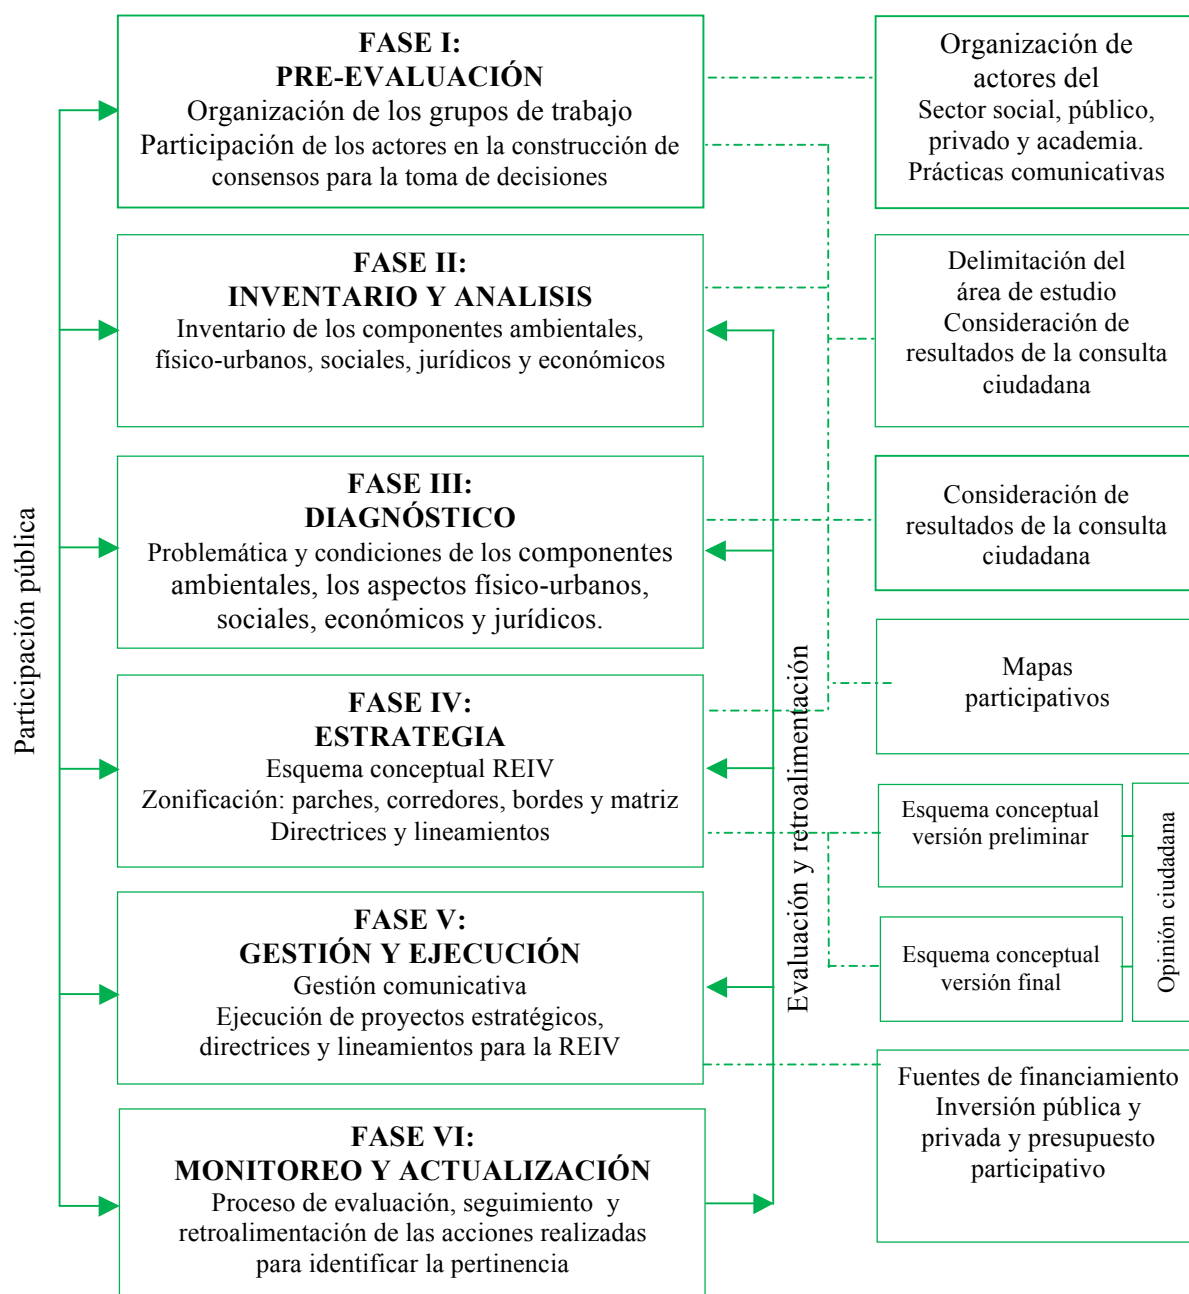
Participación pública

FASE I:
PRE-EVALUACIÓN
Organización de los grupos de trabajo
Participación de los actores en la construcción de consensos para la toma de decisiones

FASE II:
INVENTARIO Y ANALISIS
Inventario de los componentes ambientales, físico-urbanos, sociales, jurídicos y económicos

FASE III:
DIAGNÓSTICO
Problemática y condiciones de los componentes ambientales, los aspectos físico-urbanos, sociales, económicos y jurídicos.

FASE IV:
ESTRATEGIA
Esquema conceptual REIV
Zonificación: parches, corredores, bordes y matriz
Directrices y lineamientos

FASE V:
GESTIÓN Y EJECUCIÓN
Gestión comunicativa
Ejecución de proyectos estratégicos, directrices y lineamientos para la REIV

FASE VI:
MONITOREO Y ACTUALIZACIÓN
Proceso de evaluación, seguimiento y retroalimentación de las acciones realizadas para identificar la pertinencia

Evaluación y retroalimentación

Organización de actores del Sector social, público, privado y academia. Prácticas comunicativas

Delimitación del área de estudio
Consideración de resultados de la consulta ciudadana

Consideración de resultados de la consulta ciudadana

Mapas participativos

Esquema conceptual versión preliminar

Esquema conceptual versión final

Opinión ciudadana

Fuentes de financiamiento
Inversión pública y privada y presupuesto participativo